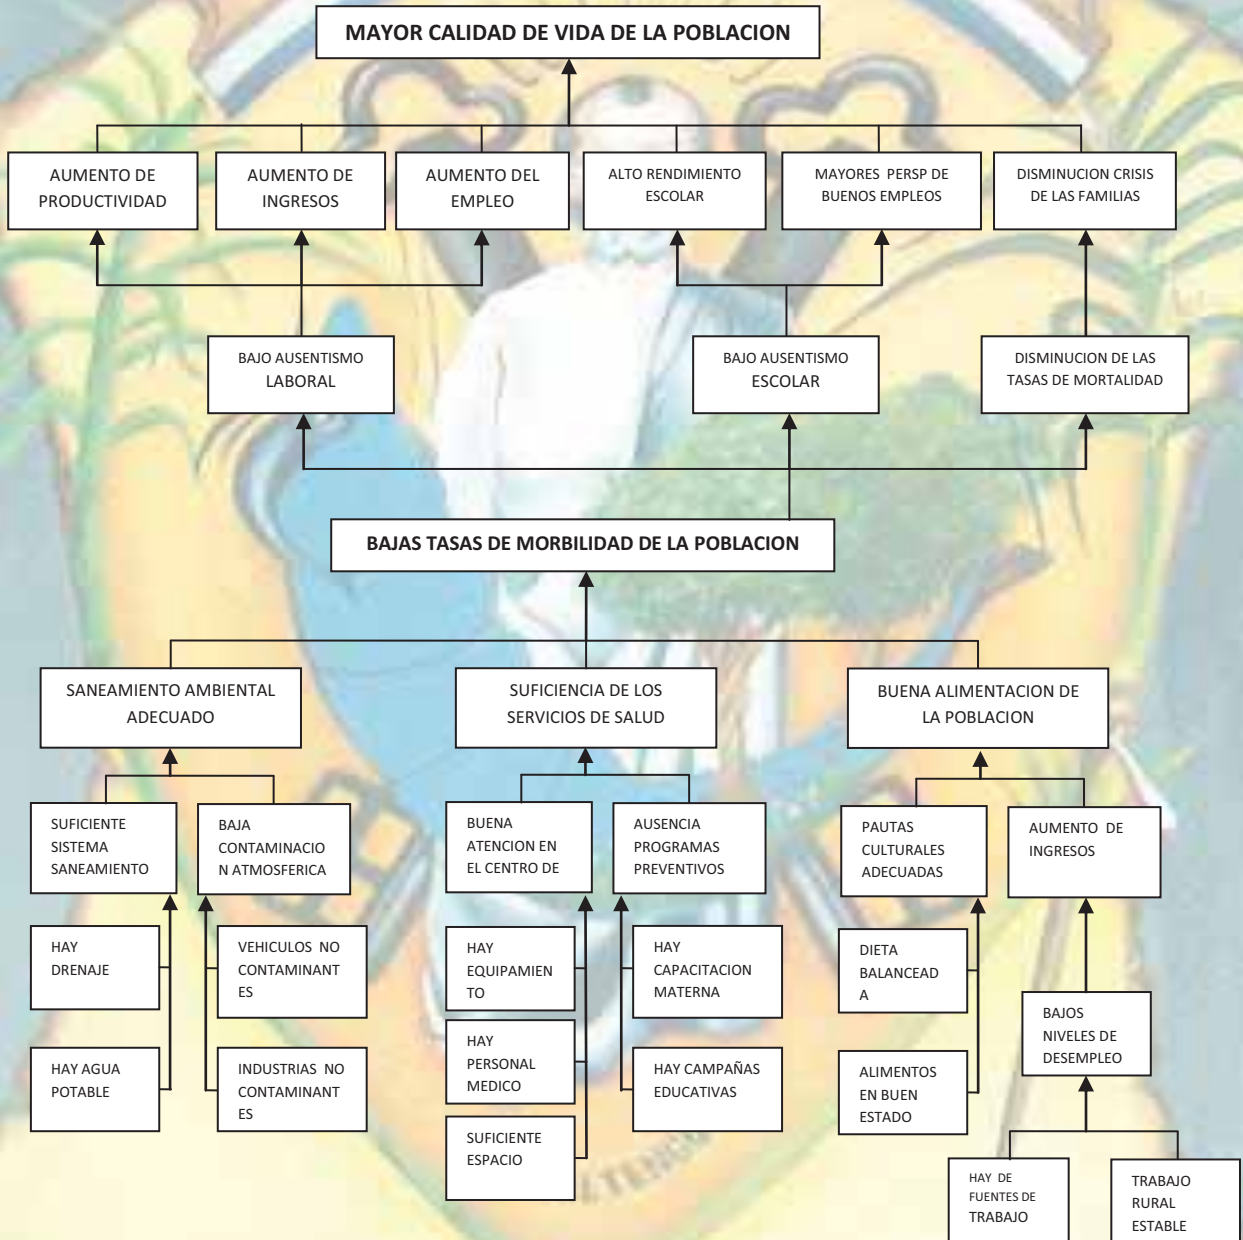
MAYOR CALIDAD DE VIDA DE LA POBLACION

AUMENTO DE PRODUCTIVIDAD

AUMENTO DE INGRESOS

AUMENTO DEL EMPLEO

ALTO RENDIMIENTO ESCOLAR

MAYORES PERSP DE BUENOS EMPLEOS

DISMINUCION CRISIS DE LAS FAMILIAS

BAJO AUSENTISMO LABORAL

BAJO AUSENTISMO ESCOLAR

DISMINUCION DE LAS TASAS DE MORTALIDAD

BAJAS TASAS DE MORBILIDAD DE LA POBLACION

SANEAMIENTO AMBIENTAL ADECUADO

SUFICIENCIA DE LOS SERVICIOS DE SALUD

BUENA ALIMENTACION DE LA POBLACION

SUFICIENTE SISTEMA SANEAMIENTO

BAJA CONTAMINACION ATMOSFERICA

BUENA ATENCION EN EL CENTRO DE

AUSENCIA PROGRAMAS PREVENTIVOS

PAUTAS CULTURALES ADECUADAS

AUMENTO DE INGRESOS

HAY DRENAJE

VEHICULOS NO CONTAMINANTES

HAY EQUIPAMIENTO

HAY CAPACITACION MATERNA

DIETA BALANCEADA

BAJOS NIVELES DE DESEMPLEO

HAY AGUA POTABLE

INDUSTRIAS NO CONTAMINANTES

HAY PERSONAL MEDICO

HAY CAMPAÑAS EDUCATIVAS

ALIMENTOS EN BUEN ESTADO

SUFICIENTE ESPACIO

HAY DE FUENTES DE TRABAJO

TRABAJO RURAL ESTABLE